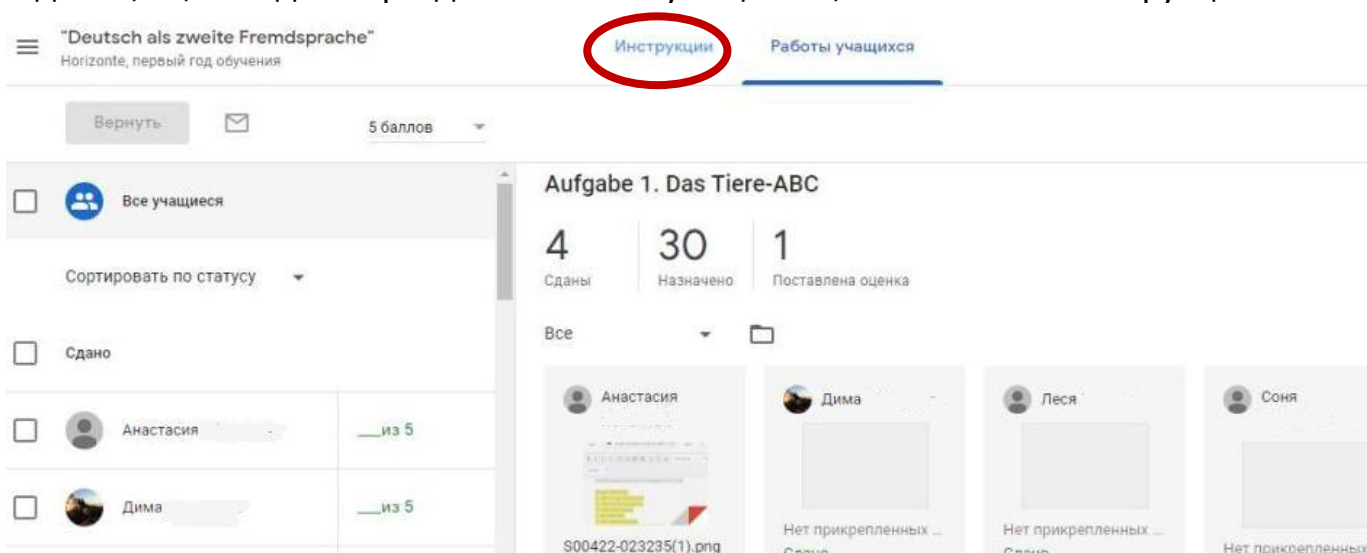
"Deutsch als zweite Fremdsprache"
Horizonte, первый год обучения

Инструкции Работы учащихся

Вернуть

5 баллов

Все учащиеся

Сортировать по статусу

Сдано

Анастасия ___из 5

Дима ___из 5

Aufgabe 1. Das Tiere-ABC

4 Сданы
30 Назначено
1 Поставлена оценка

Все

Анастасия
S00422-023235(1).png

Дима
Нет прикрепленных ...

Леся
Нет прикрепленных ...

Соня
Нет прикрепленных